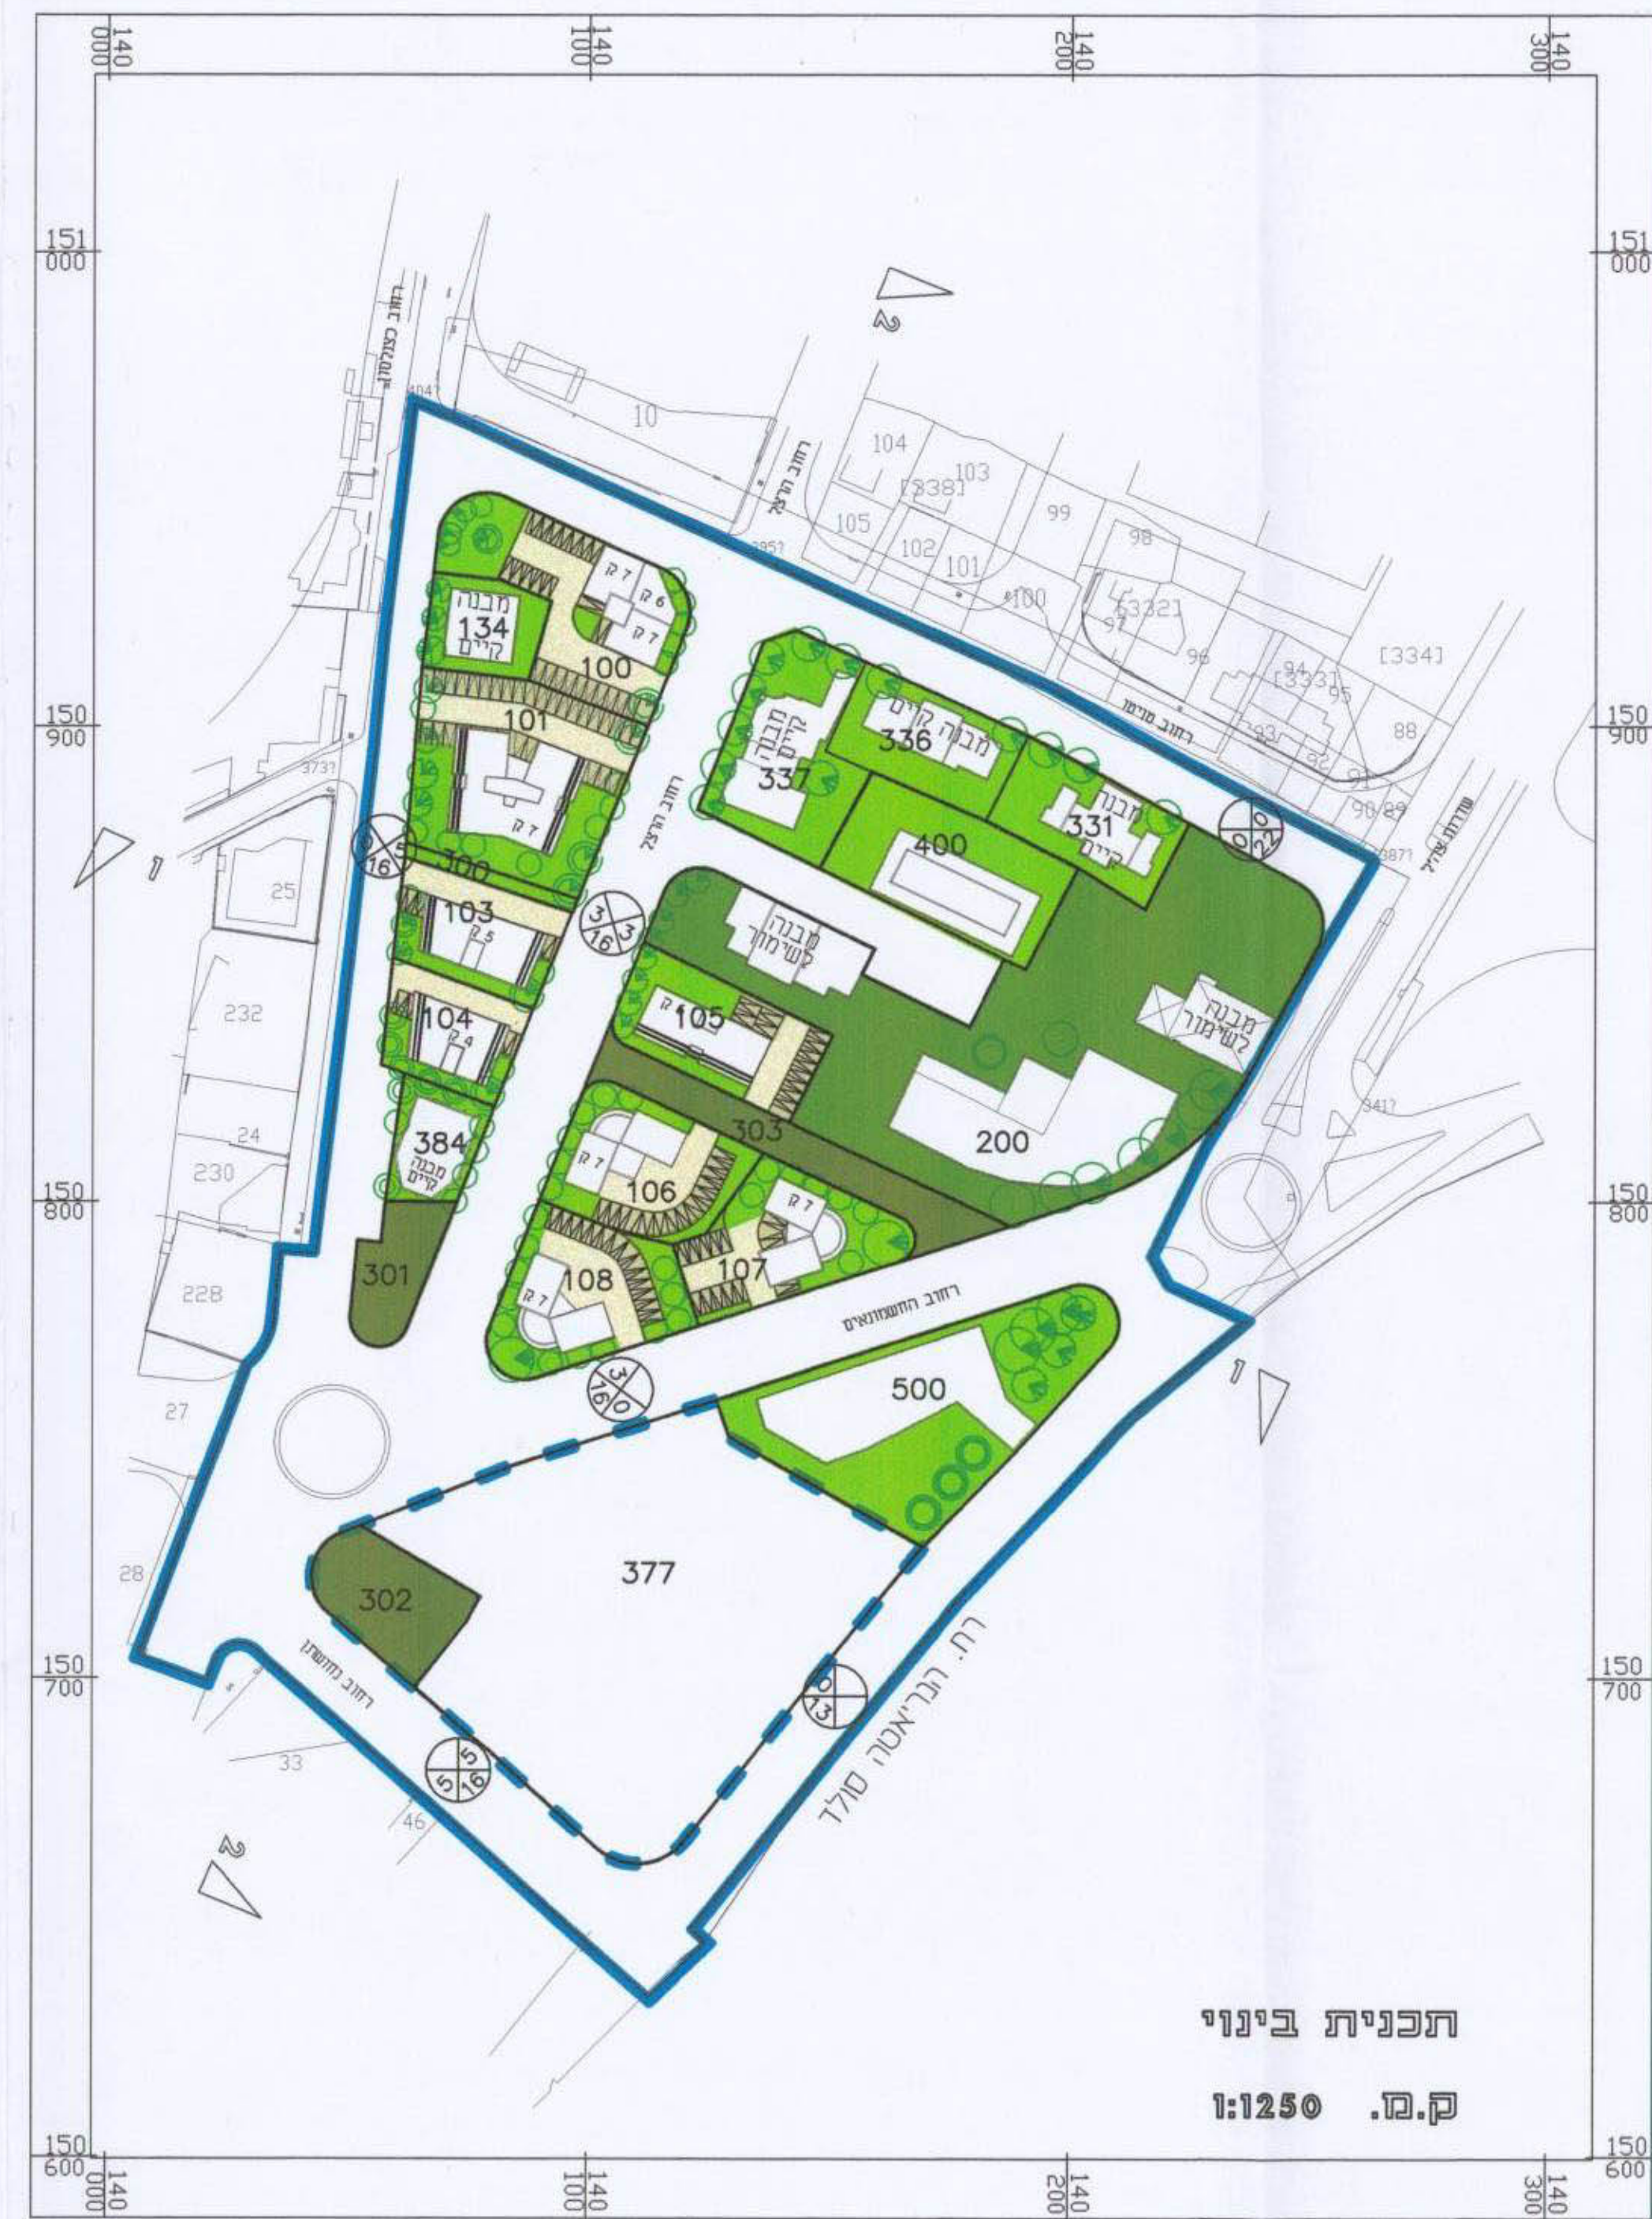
140 000
140 100
140 200
140 300

151 000
150 900
150 800
150 700
150 600

2
1
10
104
103
[338]
99
98
105
102
101
100
[332]
97
96
94
[333]
95
[334]
93
92
88
91
90
89
רחוב הרצל
רחוב סירני
שדרות אריאל
מבנה 134 קיים
ק ק
100
101
ק ק
300
103
104
384 מבנה קיים
301
מבנה קיים 337
מבנה קיים 336
מבנה קיים 331
400
מבנה לשימור
מבנה לשימור
105
303
200
106
107
108
רחוב החשמונאים
500
377
302
רחוב החשמון
רח' הנריאטה סולד
25
232
24
230
228
27
28
33
46
373?
385?
387?
404?
341?
1
2
5 16
3 16 3
3 16 0
0 13
5 5 16
0 0 22

תכנית בינוי
ק.מ. 1:1250